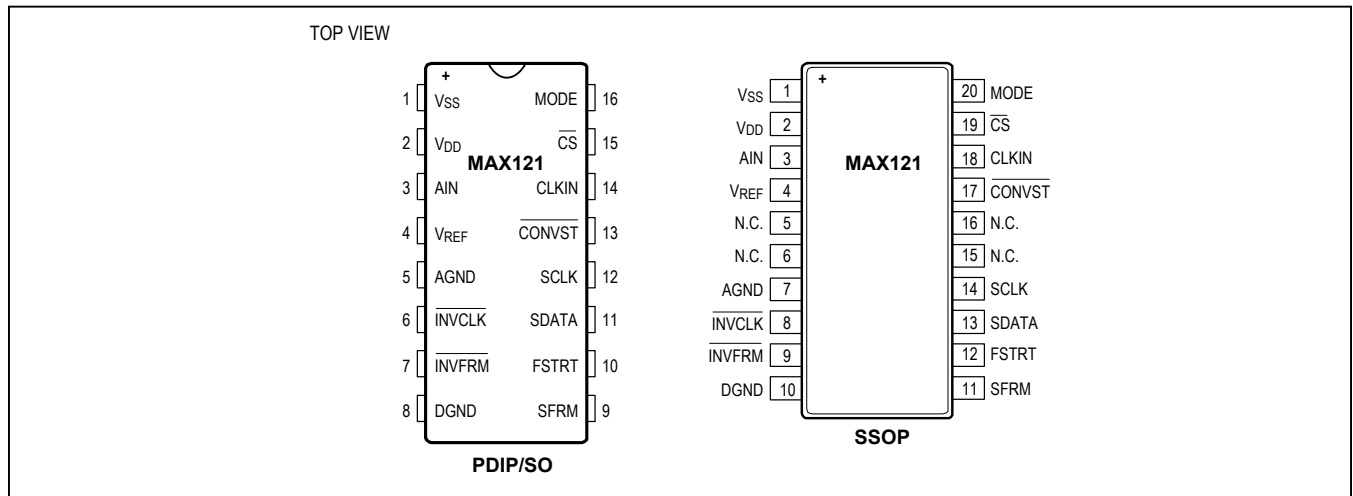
TOP VIEW

+

1 $V_{SS}$ MODE 16

2 $V_{DD}$ $\overline{CS}$ 15

MAX121

3 AIN CLKIN 14

4 $V_{REF}$ $\overline{CONVST}$ 13

5 AGND SCLK 12

6 $\overline{INVCLK}$ SDATA 11

7 $\overline{INVFRM}$ FSTRT 10

8 DGND SFRM 9

PDIP/SO

+

$V_{SS}$ 1 20 MODE

$V_{DD}$ 2 19 $\overline{CS}$

AIN 3 18 CLKIN

MAX121

$V_{REF}$ 4 17 $\overline{CONVST}$

N.C. 5 16 N.C.

N.C. 6 15 N.C.

AGND 7 14 SCLK

$\overline{INVCLK}$ 8 13 SDATA

$\overline{INVFRM}$ 9 12 FSTRT

DGND 10 11 SFRM

SSOP